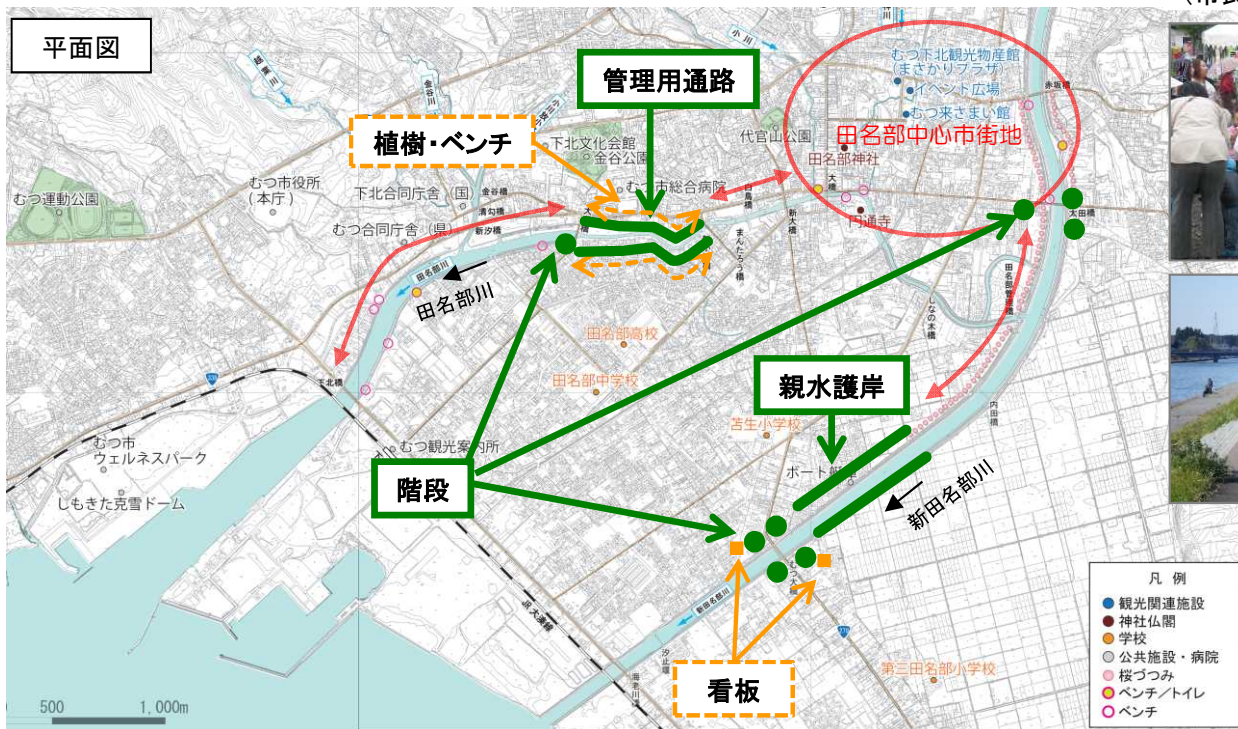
平面図

管理用通路

植樹・ベンチ

むつ下北観光物産館（まさかりプラザ）
イベント広場
むつ来さまい館
田名部中心市街地
代官山公園
田名部神社
円通寺
下北文化会館
金谷公園
むつ市総合病院
むつ市役所（本庁）
むつ運動公園
下北合同庁舎（国）
むつ合同庁舎（県）
田名部川
田名部高校
田名部中学校
苫生小学校
親水護岸
ボート
新田名部川
むつ観光案内所
むつ市ウェルネスパーク
しもきた克雪ドーム
階段
看板
第三田名部小学校
500 1,000m

凡例
観光関連施設
神社仏閣
学校
公共施設・病院
桜づつみ
ベンチ／トイレ
ベンチ